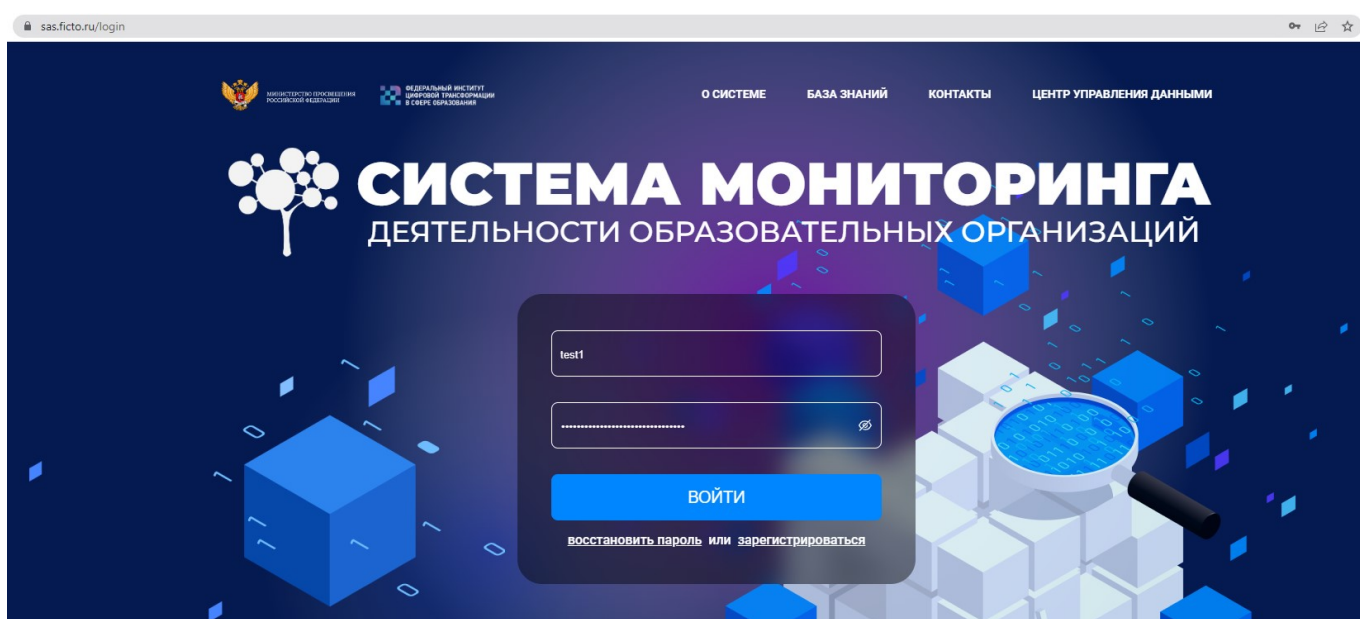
sas.ficto.ru/login

МИНИСТЕРСТВО ПРОСВЕЩЕНИЯ РОССИЙСКОЙ ФЕДЕРАЦИИ

ФЕДЕРАЛЬНЫЙ ИНСТИТУТ ЦИФРОВОЙ ТРАНСФОРМАЦИИ В СФЕРЕ ОБРАЗОВАНИЯ

О СИСТЕМЕ БАЗА ЗНАНИЙ КОНТАКТЫ ЦЕНТР УПРАВЛЕНИЯ ДАННЫМИ

СИСТЕМА МОНИТОРИНГА
ДЕЯТЕЛЬНОСТИ ОБРАЗОВАТЕЛЬНЫХ ОРГАНИЗАЦИЙ

test1

ВОЙТИ

восстановить пароль или зарегистрироваться